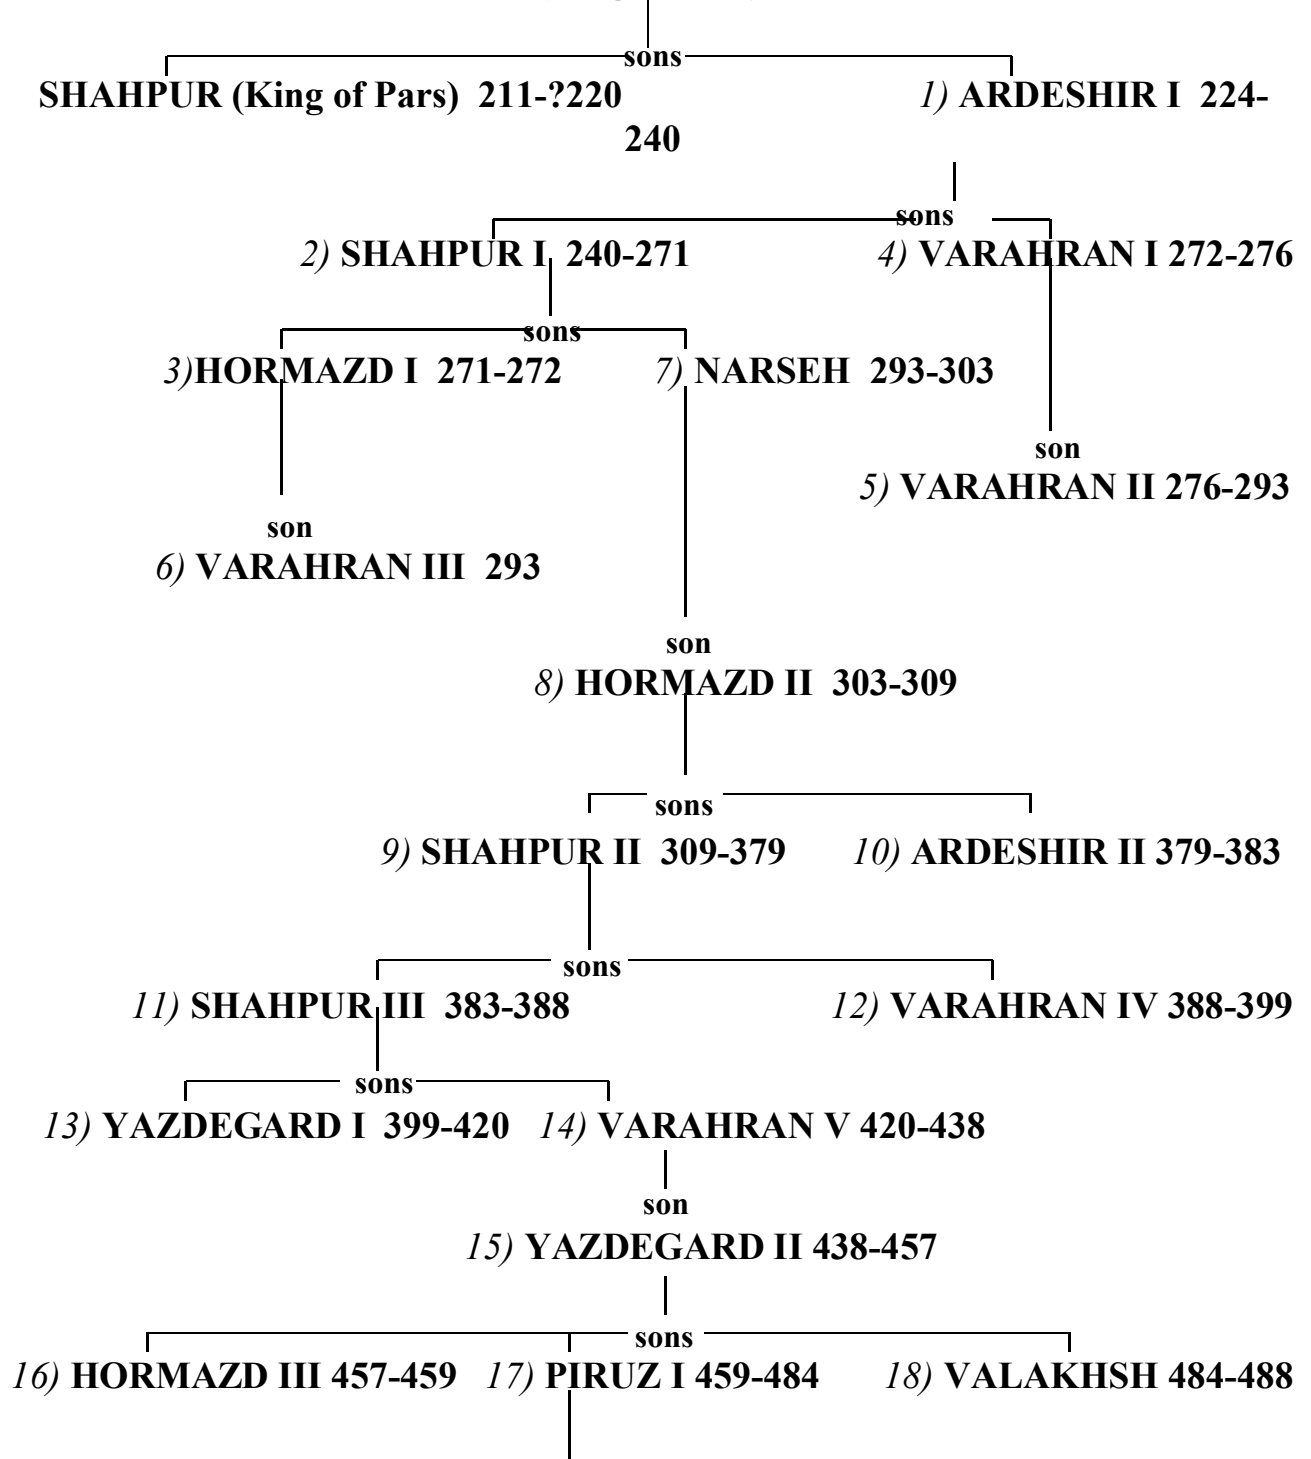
sons

SHAHPUR (King of Pars) 211-?220

1) ARDESHIR I 224-240

sons

2) SHAHPUR I 240-271

4) VARAHRAN I 272-276

sons

3)HORMAZD I 271-272

7) NARSEH 293-303

son

5) VARAHRAN II 276-293

son

6) VARAHRAN III 293

son

8) HORMAZD II 303-309

sons

9) SHAHPUR II 309-379

10) ARDESHIR II 379-383

sons

11) SHAHPUR III 383-388

12) VARAHRAN IV 388-399

sons

13) YAZDEGARD I 399-420

14) VARAHRAN V 420-438

son

15) YAZDEGARD II 438-457

sons

16) HORMAZD III 457-459

17) PIRUZ I 459-484

18) VALAKHSH 484-488